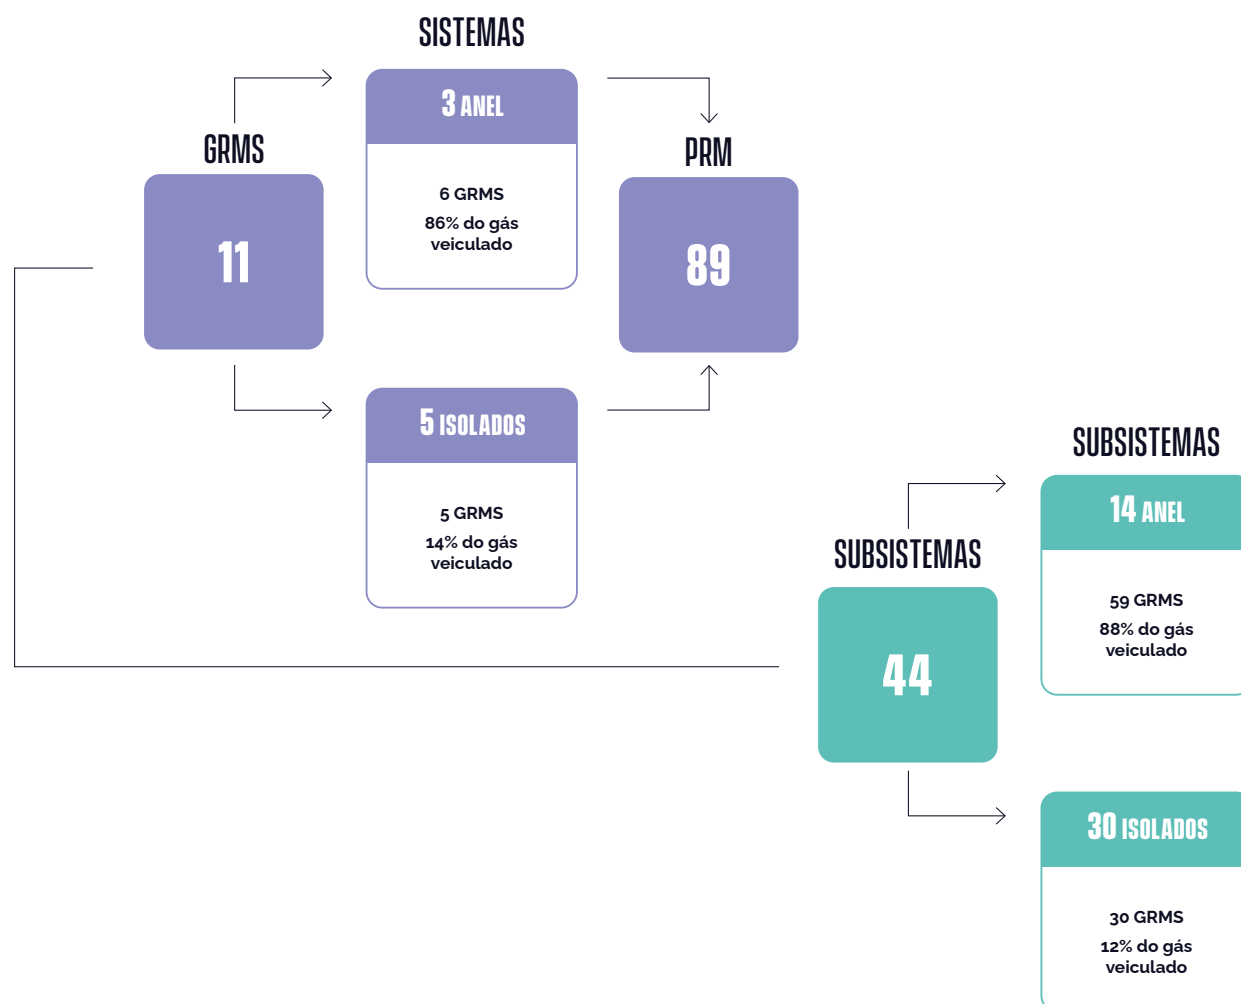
SISTEMAS

GRMS

11

3 ANEL

6 GRMS
86% do gás veiculado

PRM

89

5 ISOLADOS

5 GRMS
14% do gás veiculado

SUBSISTEMAS

SUBSISTEMAS

44

14 ANEL

59 GRMS
88% do gás veiculado

30 ISOLADOS

30 GRMS
12% do gás veiculado